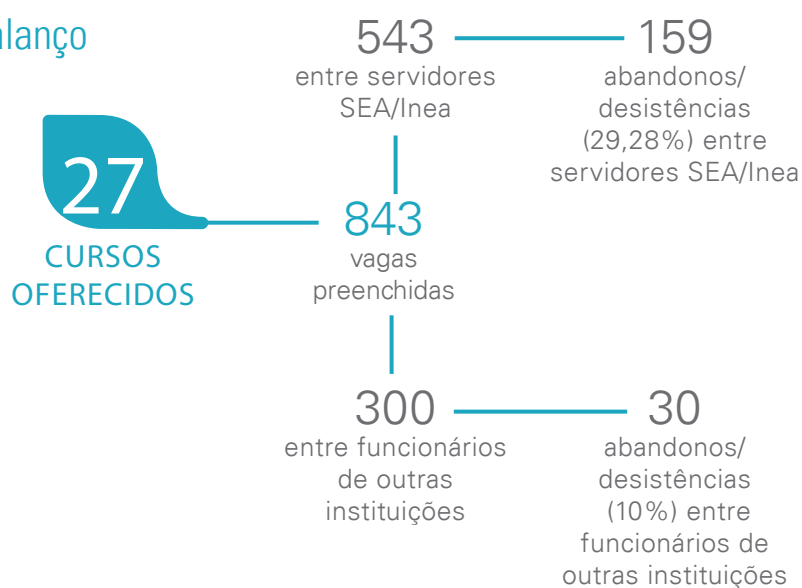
alanço

543
entre servidores SEA/Inea

159
abandonos/ desistências (29,28%) entre servidores SEA/Inea

27
CURSOS OFERECIDOS

843
vagas preenchidas

300
entre funcionários de outras instituições

30
abandonos/ desistências (10%) entre funcionários de outras instituições